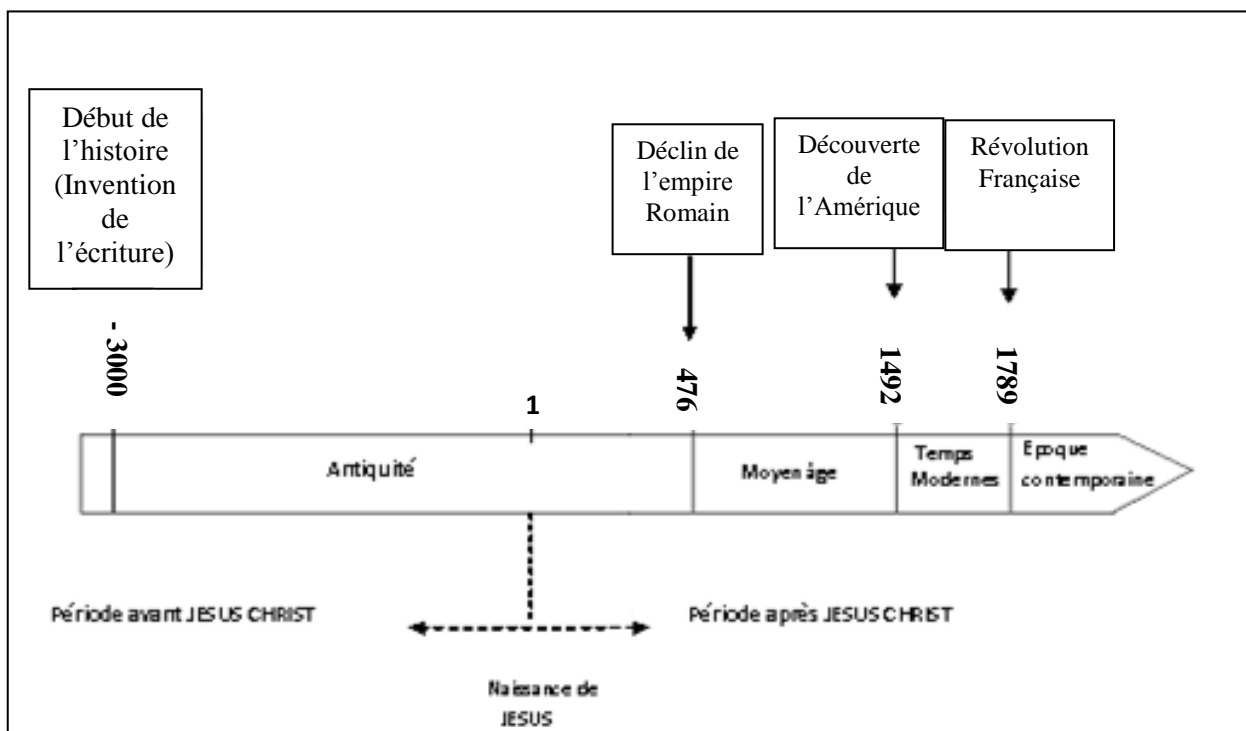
Début de l'histoire (Invention de l'écriture)

Déclin de l'empire Romain

Découverte de l'Amérique

Révolution Française

- 3000

1

476

1492

1789

Antiquité

Moyen âge

Temps Modernes

Epoque contemporaine

Période avant JESUS CHRIST

Période après JESUS CHRIST

Naissance de JESUS